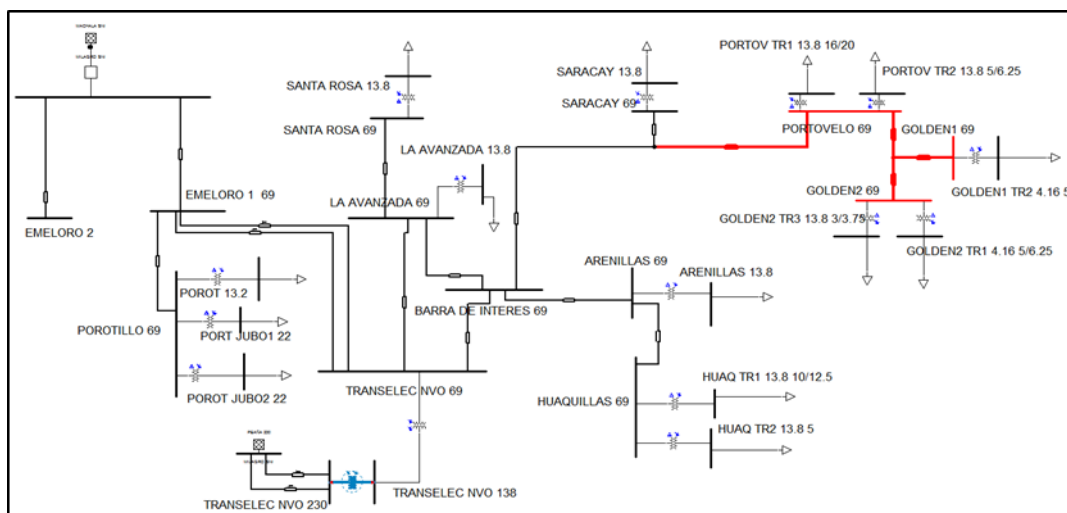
MACHALA 69
SANTA ROSA 13.8
SANTA ROSA 69
LA AVANZADA 13.8
SARACAY 13.8
SARACAY 69
PORTOV TR1 13.8 16/20
PORTOV TR2 13.8 5/6.25
PORTOVELO 69
GOLDEN1 69
GOLDEN1 TR2 4.16 5
GOLDEN2 69
GOLDEN2 TR3 13.8 3/3.75
GOLDEN2 TR1 4.16 5/6.25
EMELORO 1 69
EMELORO 2
LA AVANZADA 69
ARENILLAS 69
ARENILLAS 13.8
POROT 13.2
POROTILLO 69
PORT JUBO1 22
BARRA DE INTERES 69
POROT JUBO2 22
TRANSELEC NVO 69
HUAQUILLAS 69
HUAQ TR1 13.8 10/12.5
HUAQ TR2 13.8 5
TRANSELEC NVO 230
TRANSELEC NVO 138